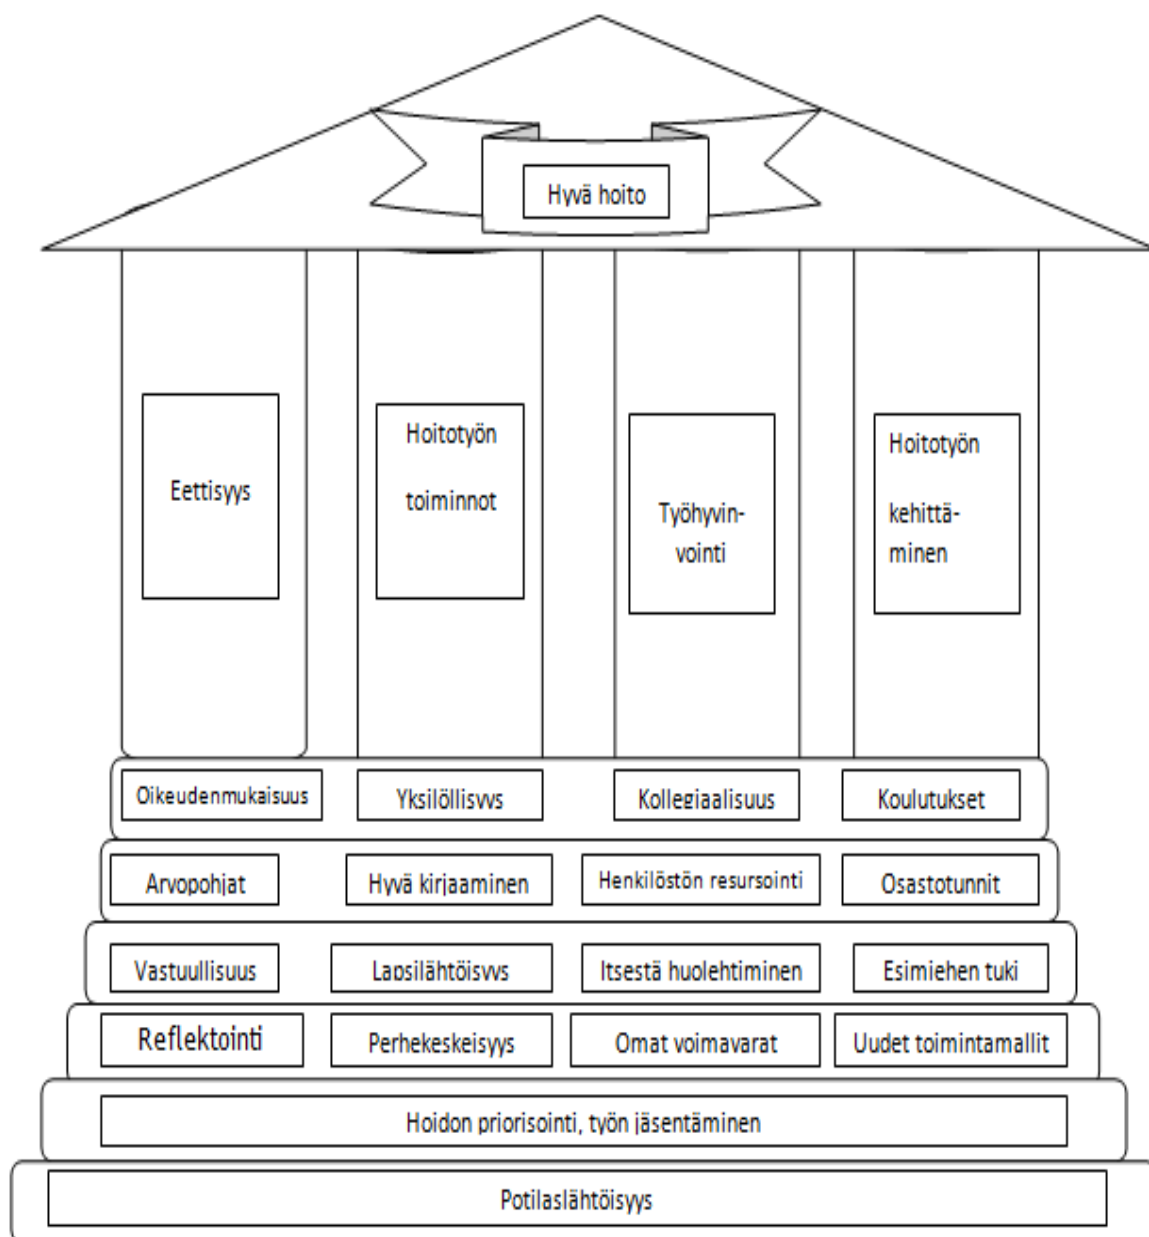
Hyvä hoito

Eettisyys

Hoitotyön toiminnot

Työhyvinvointi

Hoitotyön kehittäminen

| Oikeudenmukaisuus | Yksilöllisyys | Kollegiaalisuus | Koulutukset |
|---|---|---|---|
| Arvopohjat | Hyvä kirjaaminen | Henkilöstön resursointi | Osastotunnit |
| Vastuullisuus | Lapsilähtöisyys | Itsestä huolehtiminen | Esimiehen tuki |
| Reflektointi | Perhekeskeisyys | Omat voimavarat | Uudet toimintamallit |

Hoidon priorisointi, työn jäsentäminen

Potilaslähtöisyys